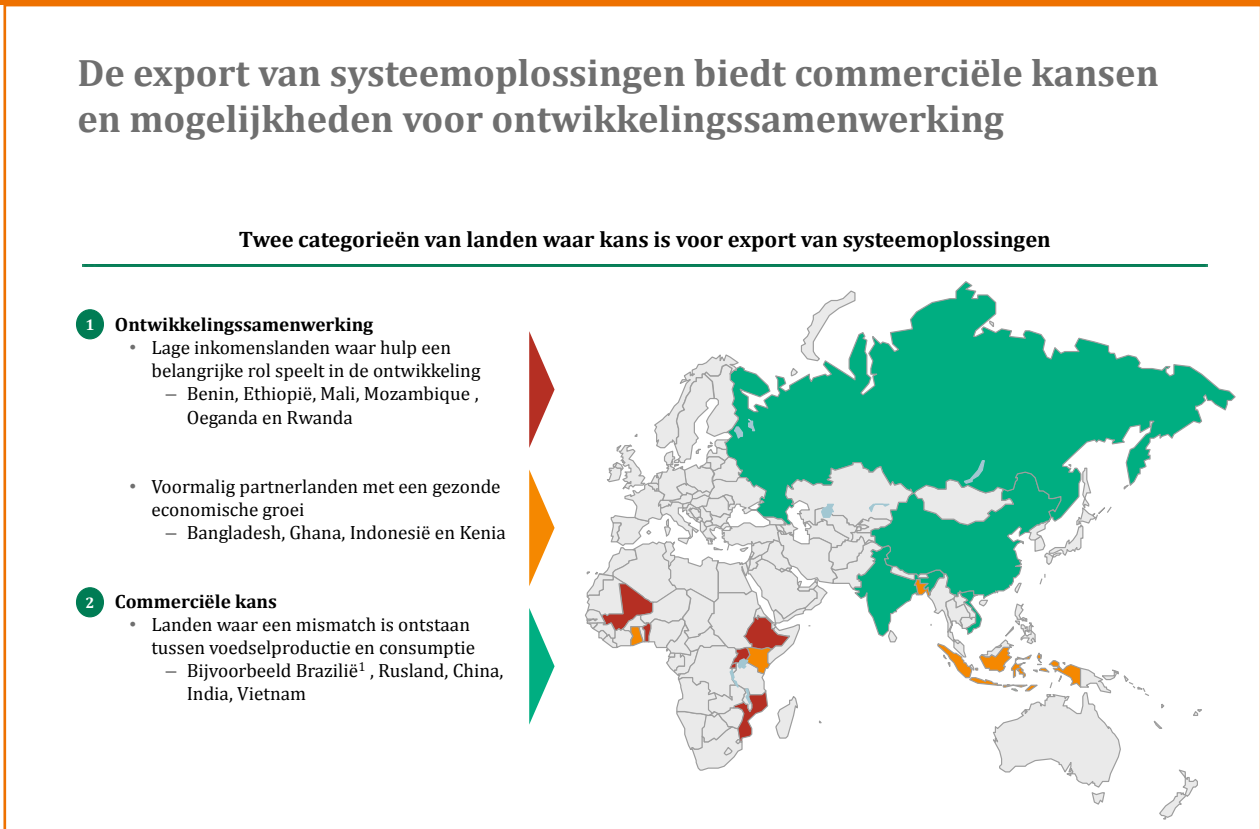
De export van systeemoplossingen biedt commerciële kansen en mogelijkheden voor ontwikkelingssamenwerking

Twee categorieën van landen waar kans is voor export van systeemoplossingen

1 Ontwikkelingssamenwerking
• Lage inkomenslanden waar hulp een belangrijke rol speelt in de ontwikkeling
– Benin, Ethiopië, Mali, Mozambique , Oeganda en Rwanda

• Voormalig partnerlanden met een gezonde economische groei
– Bangladesh, Ghana, Indonesië en Kenia

2 Commerciële kans
• Landen waar een mismatch is ontstaan tussen voedselproductie en consumptie
– Bijvoorbeeld Brazilië$^1$ , Rusland, China, India, Vietnam